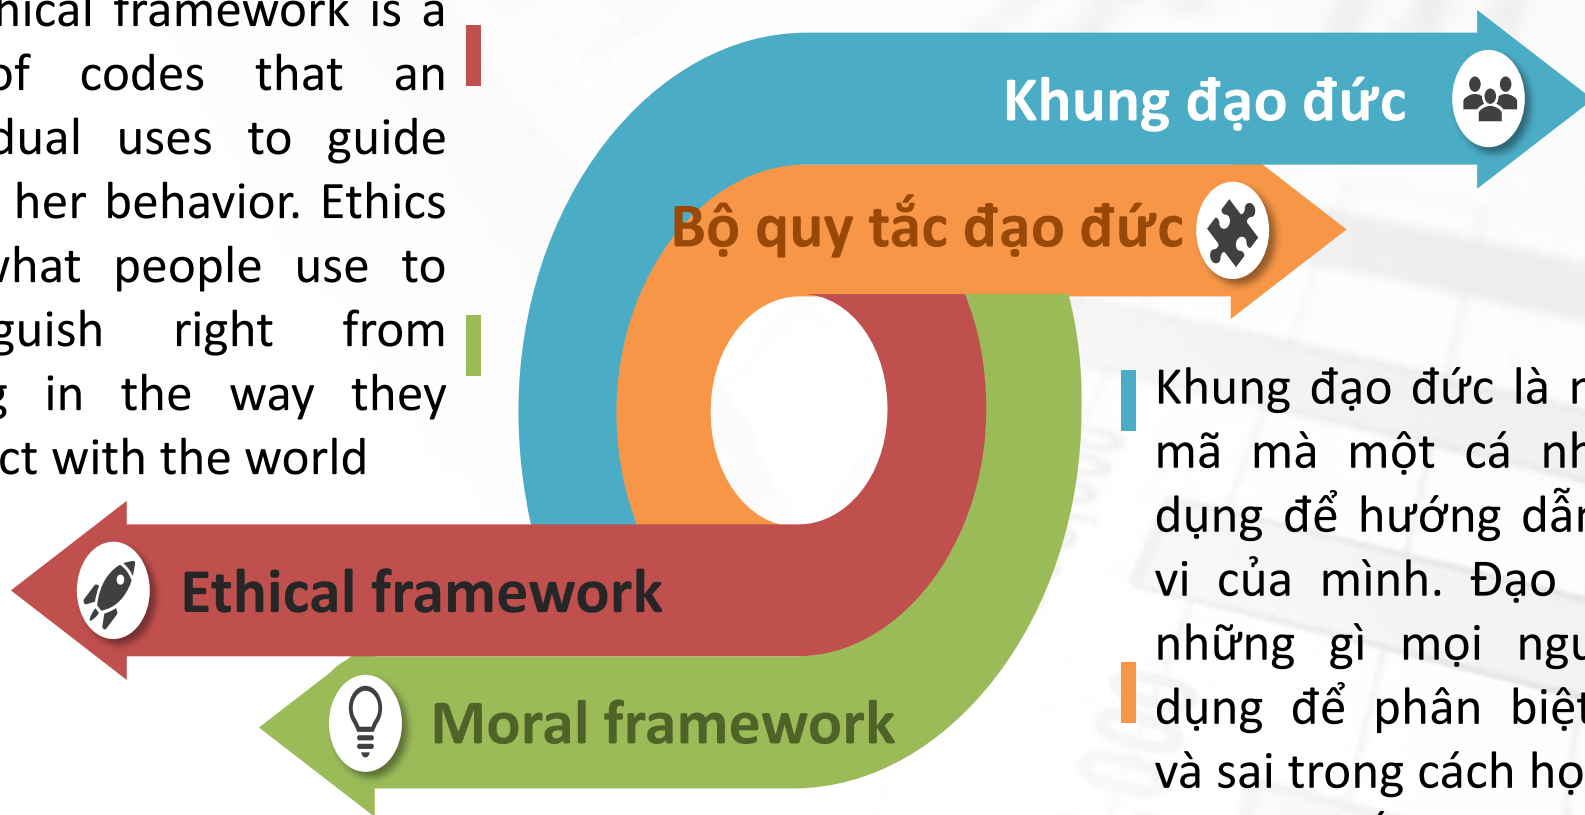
hical framework is a of codes that an dual uses to guide her behavior. Ethics vhat people use to guish right from g in the way they ct with the world

Khung đạo đức

Bộ quy tắc đạo đức

Ethical framework

Moral framework

Khung đạo đức là r mã mà một cá nh dụng để hướng dẫn vi của mình. Đạo những gì mọi ngu dụng để phân biệt và sai trong cách họ